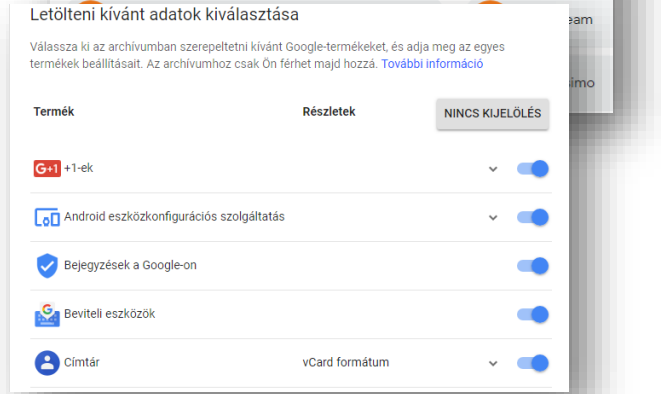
Letölteni kívánt adatok kiválasztása

Válassza ki az archívumban szerepeltetni kívánt Google-termékeket, és adja meg az egyes termékek beállításait. Az archívumhoz csak Ön férhet majd hozzá. További információ

| Termék | Részletek | NINCS KIJELÖLÉS |
|---|---|---|
| G+1 +1-ek | | |
| Android eszközkonfigurációs szolgáltatás | | |
| Bejegyzések a Google-on | | |
| Beviteli eszközök | | |
| Címtár | vCard formátum | |

eam

imo